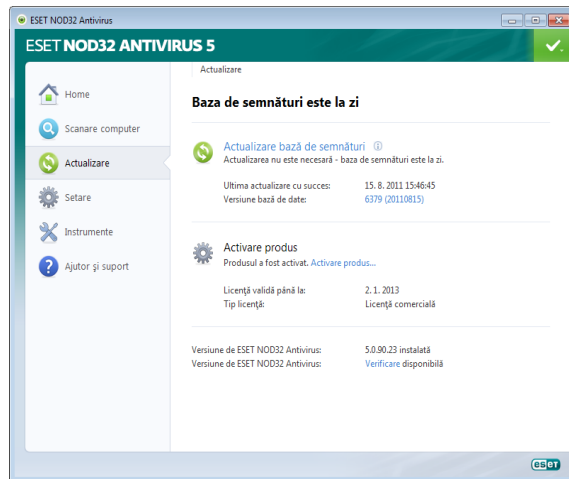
ESET NOD32 Antivirus

ESET NOD32 ANTIVIRUS 5

Home
Scanare computer
Actualizare
Setare
Instrumente
Ajutor şi suport

Actualizare

Baza de semnături este la zi

Actualizare bază de semnături
Actualizarea nu este necesară - baza de semnături este la zi.

| | |
|---|---|
| Ultima actualizare cu succes: | 15. 8. 2011 15:46:45 |
| Versiune bază de date: | 6379 (20110815) |

Activare produs
Produsul a fost activat. Activare produs...

| | |
|---|---|
| Licenţă validă până la: | 2. 1. 2013 |
| Tip licenţă: | Licenţă comercială |

| | |
|---|---|
| Versiune de ESET NOD32 Antivirus: | 5.0.90.23 instalată |
| Versiune de ESET NOD32 Antivirus: | Verificare disponibilă |

eset